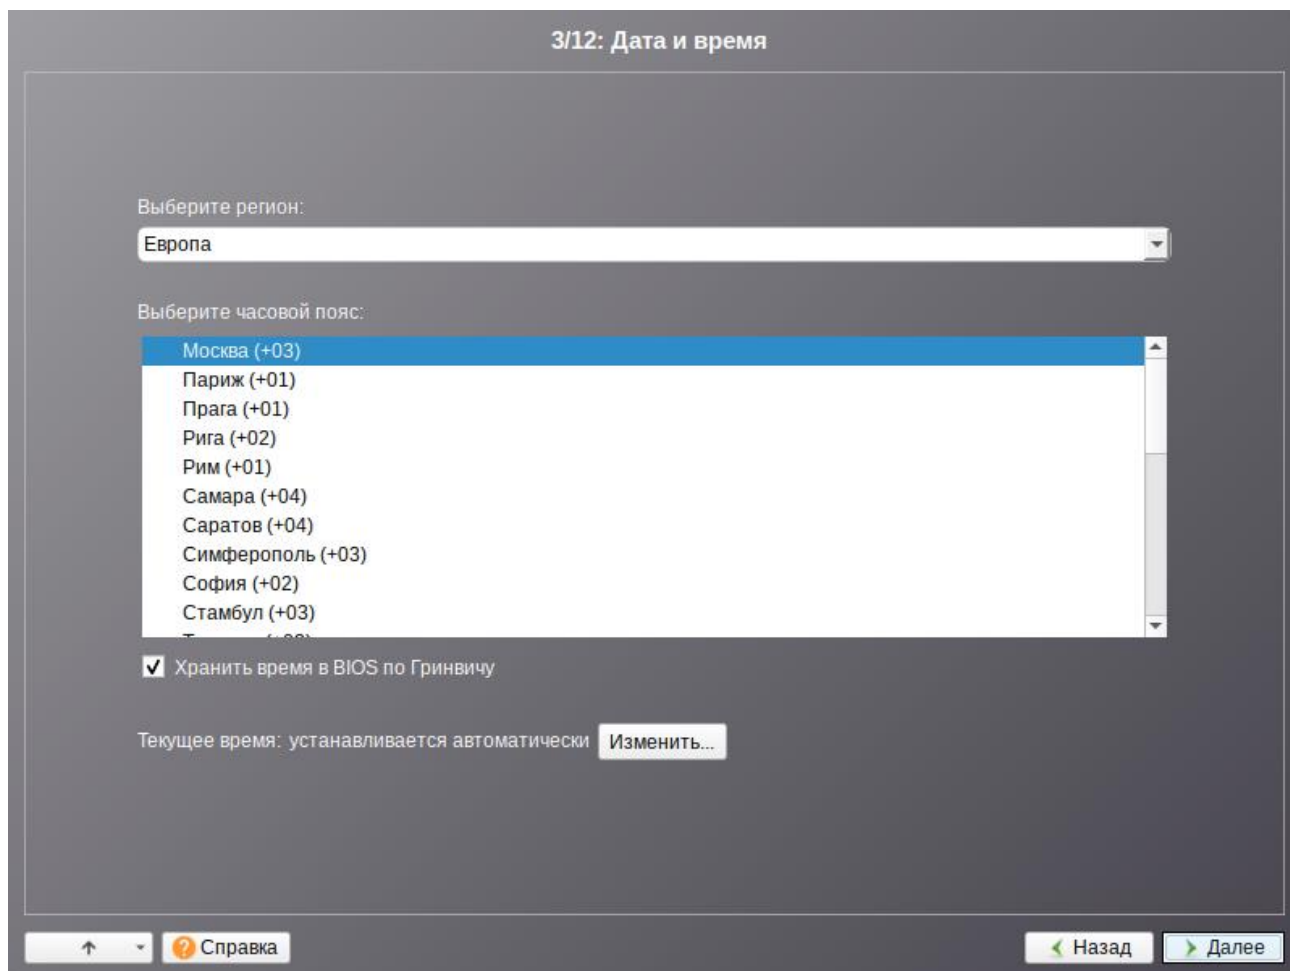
3/12: Дата и время

Выберите регион:

Европа

Выберите часовой пояс:

Москва (+03)
Париж (+01)
Прага (+01)
Рига (+02)
Рим (+01)
Самара (+04)
Саратов (+04)
Симферополь (+03)
София (+02)
Стамбул (+03)
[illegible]

Хранить время в BIOS по Гринвичу

Текущее время: устанавливается автоматически Изменить...

Справка

Назад Далее